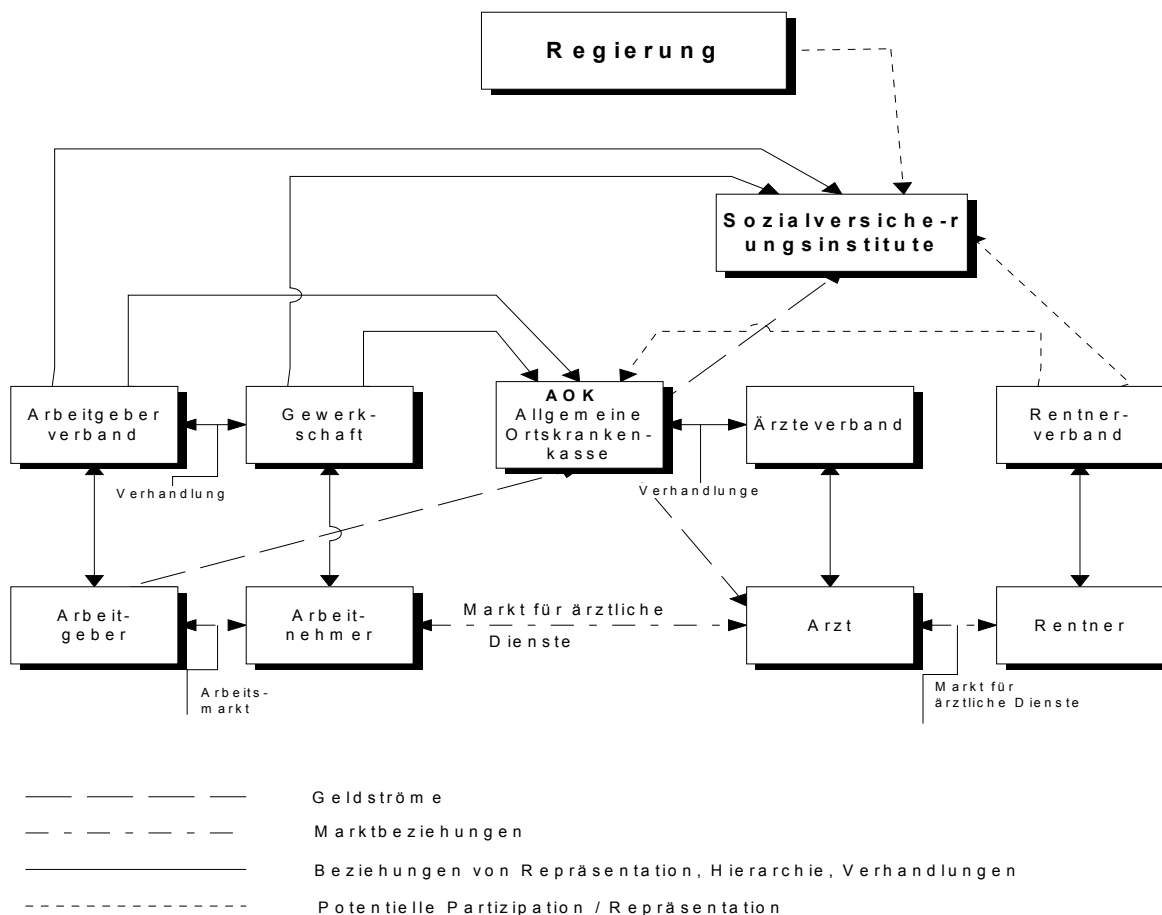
Regierung

Sozialversiche-rungsinstitute

Arbeitgeber verband

Gewerk-schaft

AOK
Allgemeine Ortskranken-kasse

Ärzteverband

Rentner-verband

Verhandlung

Verhandlunge

Arbeit-geber

Arbeit-nehmer

Markt für ärztliche Dienste

Arzt

Rentner

Arbeits-markt

Markt für ärztliche Dienste

Geldströme

Marktbeziehungen

Beziehungen von Repräsentation, Hierarchie, Verhandlungen

Potentielle Partizipation / Repräsentation